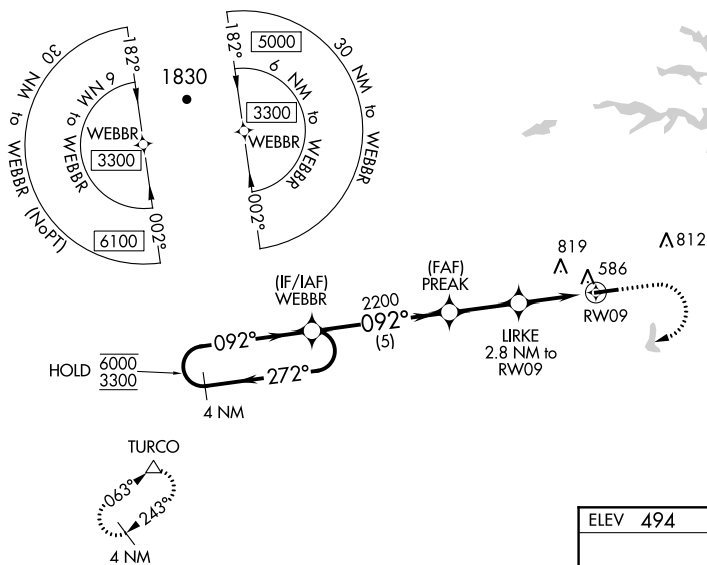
30 NM to WEBBR (NoPT)
182°
9 NM to WEBBR
WEBBR
3300
6100
002°
1830
182°
5000
30 NM to WEBBR
9 NM to WEBBR
3300
WEBBR
002°
819
Λ812
586
RW09
(IF/IAF)
WEBBR
2200
092°
(5)
(FAF)
PREAK
LIRKE
2.8 NM to RW09
092°
272°
HOLD $\frac{6000}{3300}$
4 NM
TURCO
063°
243°
4 NM
ELEV 494